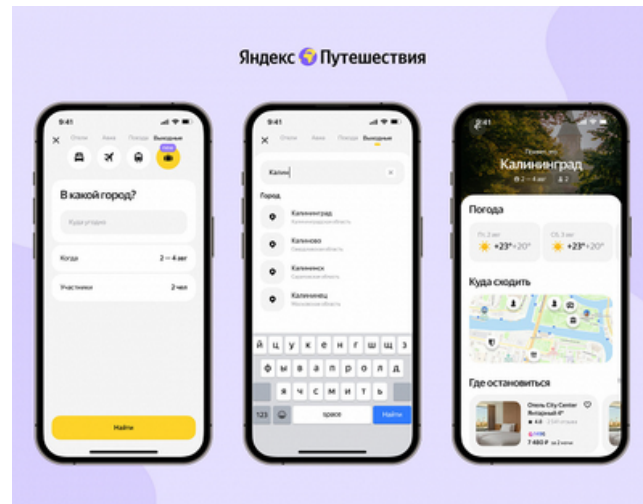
Яндекс Путешествия

9:41
Отели Авиа Погода Выходные
В какой город?
Куда угодно
Когда 2 — 4 авг
Участники 2 чел
Найти

9:41
Отели Авиа Погода Выходные
Калин
Город
Калининград
Калининградская область
Калиново
Свердловская область
Калининск
Саратовская область
Калинино
Московская область
й ц у к е н г ш щ з х
ф ы в а п р о л д ж э
я ч с м и т ь б ю
123 space Найти

9:41
Калининград
2 — 4 авг 2
Погода
Пт, 2 авг +23° +20°
Сб, 3 авг +23° +20°
Куда сходить
Где остановиться
Отель City Center Янтарный 4*
4.8
7 480 ₽